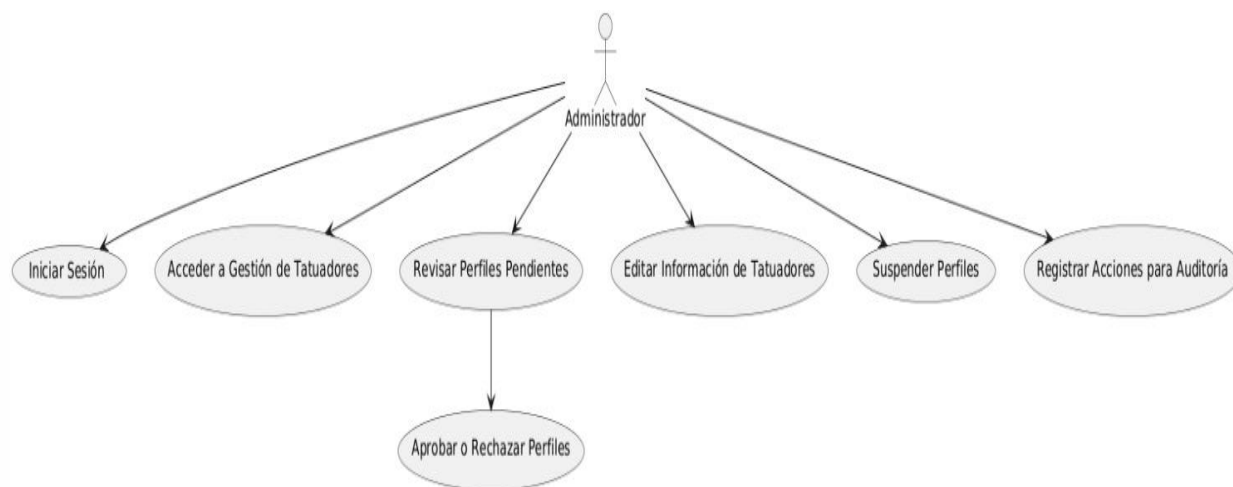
Administrador

Iniciar Sesión

Acceder a Gestión de Tatuadores

Revisar Perfiles Pendientes

Editar Información de Tatuadores

Suspender Perfiles

Registrar Acciones para Auditoría

Aprobar o Rechazar Perfiles